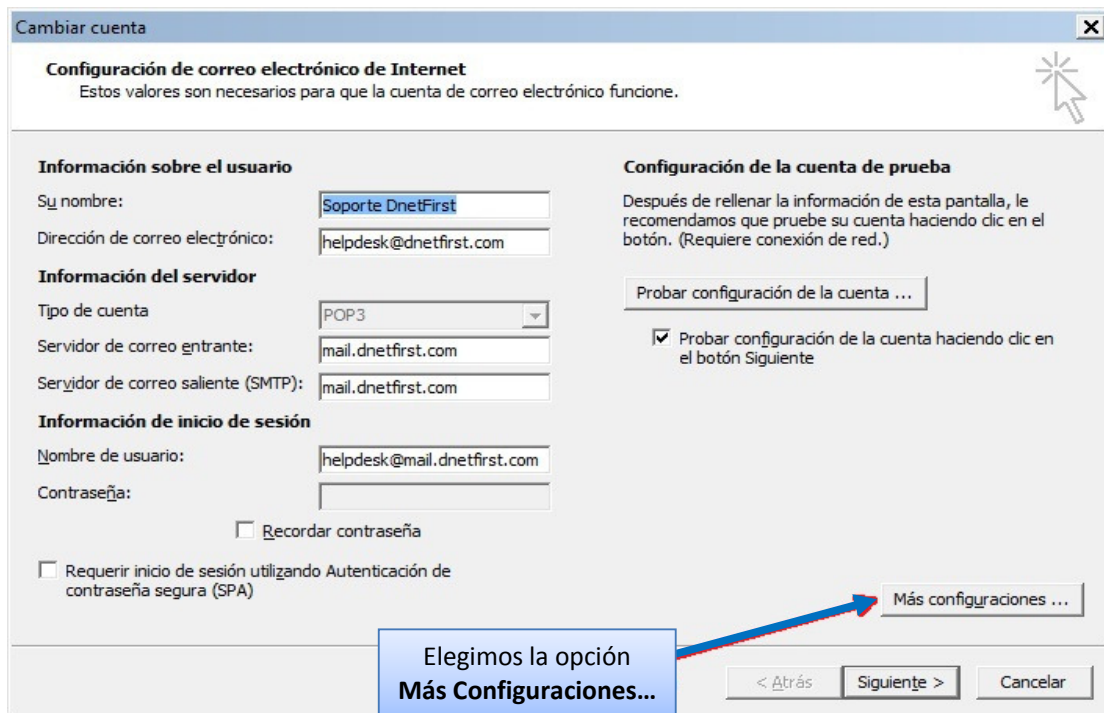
Cambiar cuenta

Configuración de correo electrónico de Internet
Estos valores son necesarios para que la cuenta de correo electrónico funcione.

Información sobre el usuario

Su nombre: Soporte DnetFirst

Dirección de correo electrónico: helpdesk@dnetfirst.com

Información del servidor

Tipo de cuenta POP3

Servidor de correo entrante: mail.dnetfirst.com

Servidor de correo saliente (SMTP): mail.dnetfirst.com

Información de inicio de sesión

Nombre de usuario: helpdesk@mail.dnetfirst.com

Contraseña:

Recordar contraseña

Requerir inicio de sesión utilizando Autenticación de contraseña segura (SPA)

Configuración de la cuenta de prueba

Después de rellenar la información de esta pantalla, le recomendamos que pruebe su cuenta haciendo clic en el botón. (Requiere conexión de red.)

Probar configuración de la cuenta ...

Probar configuración de la cuenta haciendo clic en el botón Siguiente

Más configuraciones ...

Elegimos la opción
**Más Configuraciones…**

< Atrás

Siguiente >

Cancelar